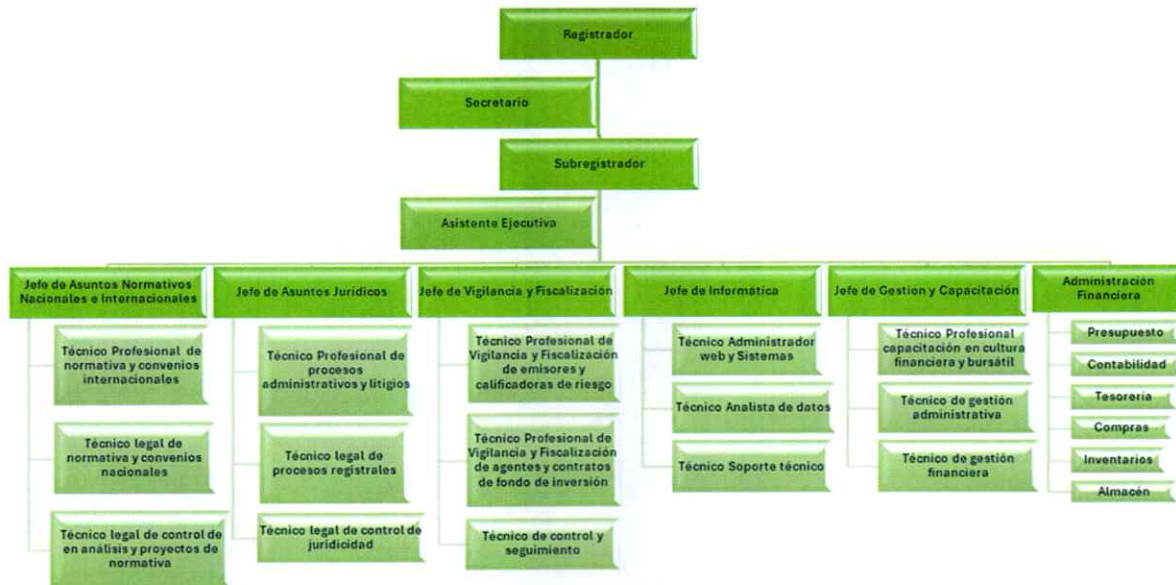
Registrador

Secretario

Subregistrador

Asistente Ejecutiva

Jefe de Asuntos Normativos Nacionales e Internacionales

Técnico Profesional de normativa y convenios internacionales

Técnico legal de normativa y convenios nacionales

Técnico legal de control de en análisis y proyectos de normativa

Jefe de Asuntos Jurídicos

Técnico Profesional de procesos administrativos y litigios

Técnico legal de procesos registrales

Técnico legal de control de juridicidad

Jefe de Vigilancia y Fiscalización

Técnico Profesional de Vigilancia y Fiscalización de emisores y calificadoras de riesgo

Técnico Profesional de Vigilancia y Fiscalización de agentes y contratos de fondo de inversión

Técnico de control y seguimiento

Jefe de Informática

Técnico Administrador web y Sistemas

Técnico Analista de datos

Técnico Soporte técnico

Jefe de Gestion y Capacitación

Técnico Profesional capacitación en cultura financiera y bursátil

Técnico de gestión administrativa

Técnico de gestión financiera

Administración Financiera

Presupuesto

Contabilidad

Tesorería

Compras

Inventarios

Almacén